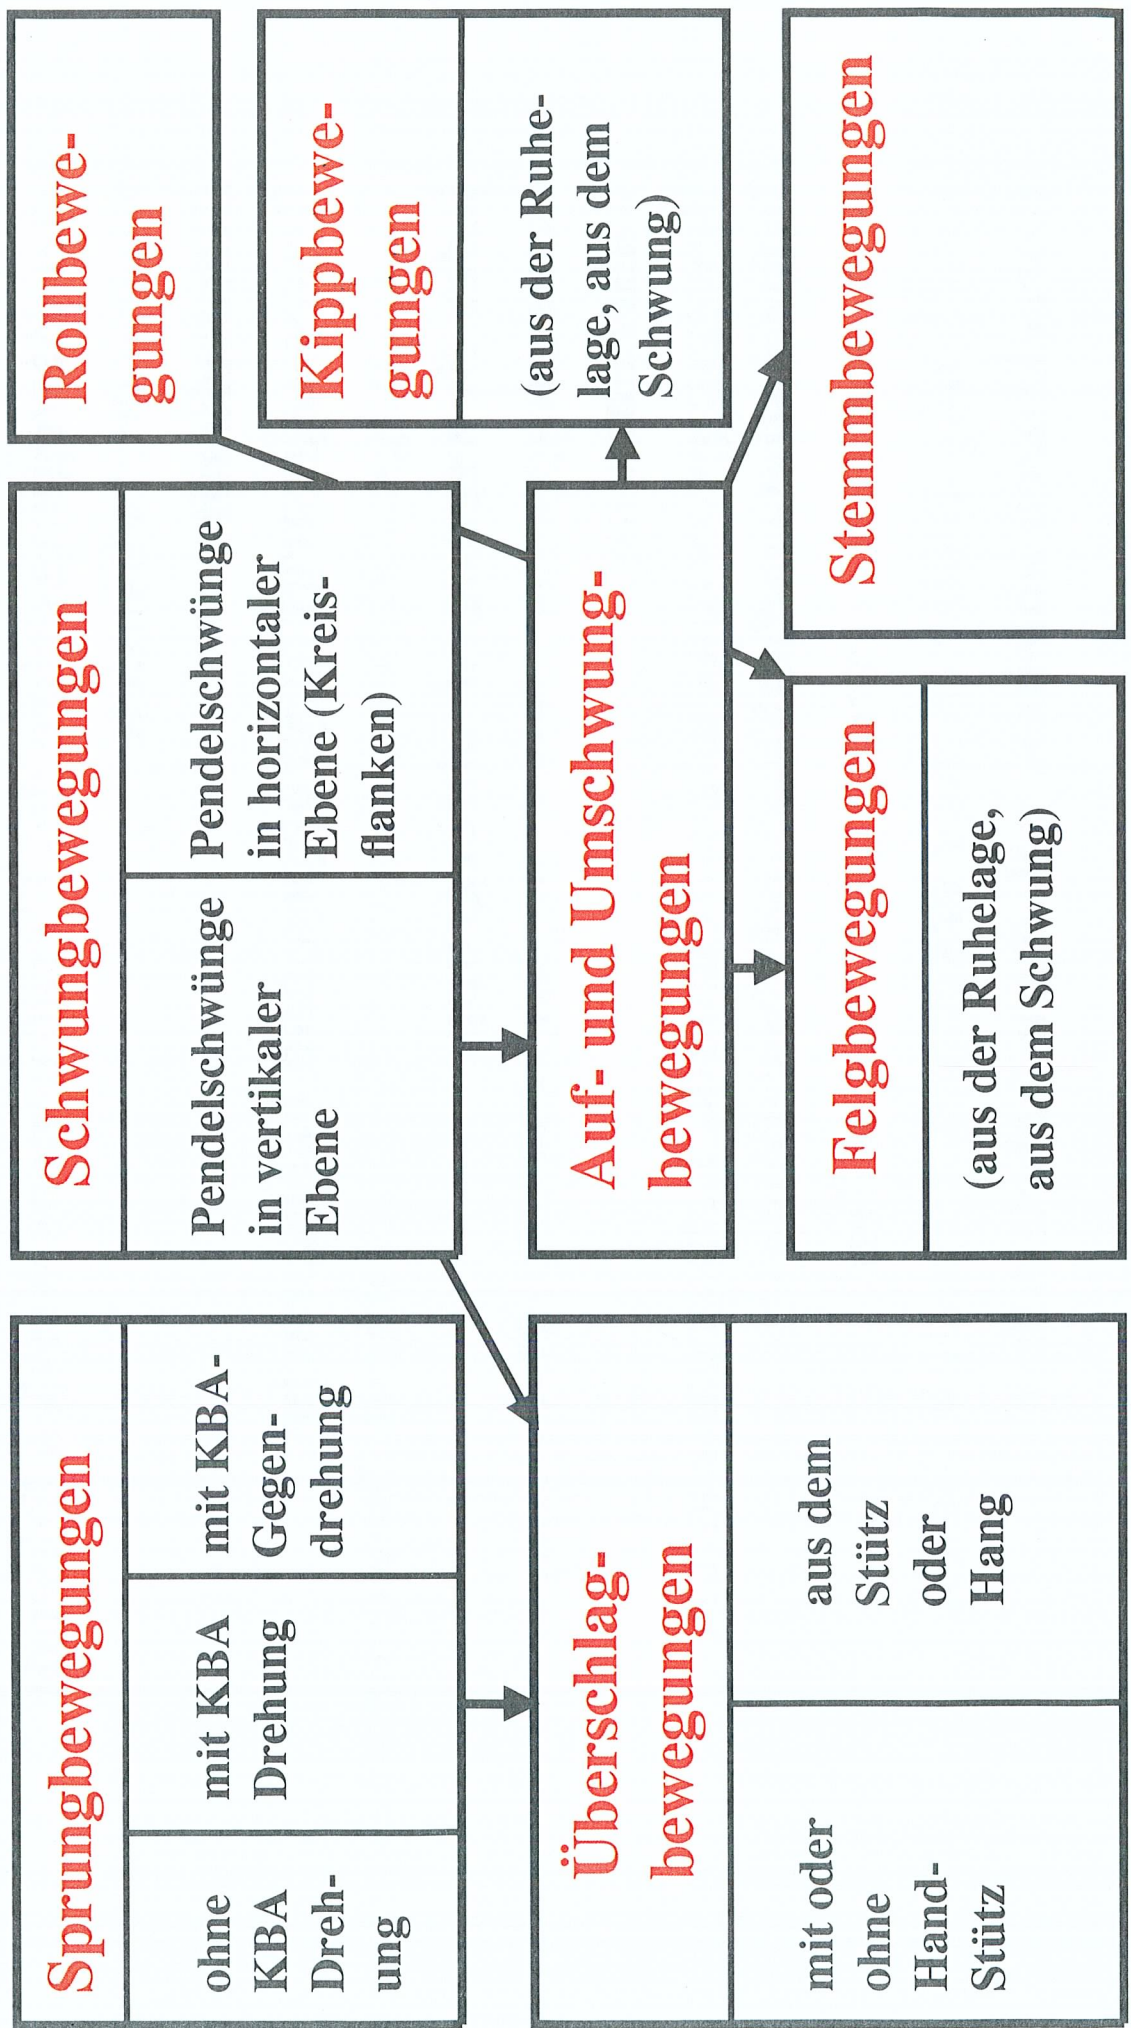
Rollbewegungen

Kippbewegungen

(aus der Ruhelage, aus dem Schwung)

Stemmbewegungen

Schwungbewegungen

Pendelschwünge in horizontaler Ebene (Kreisflanken)

Pendelschwünge in vertikaler Ebene

Auf- und Umschwungbewegungen

Felgbewegungen

(aus der Ruhelage, aus dem Schwung)

Sprungbewegungen

mit KBA-Gegendrehung

mit KBA Drehung

ohne KBA Drehung

Überschlagbewegungen

aus dem Stütz oder Hang

mit oder ohne Hand-Stütz